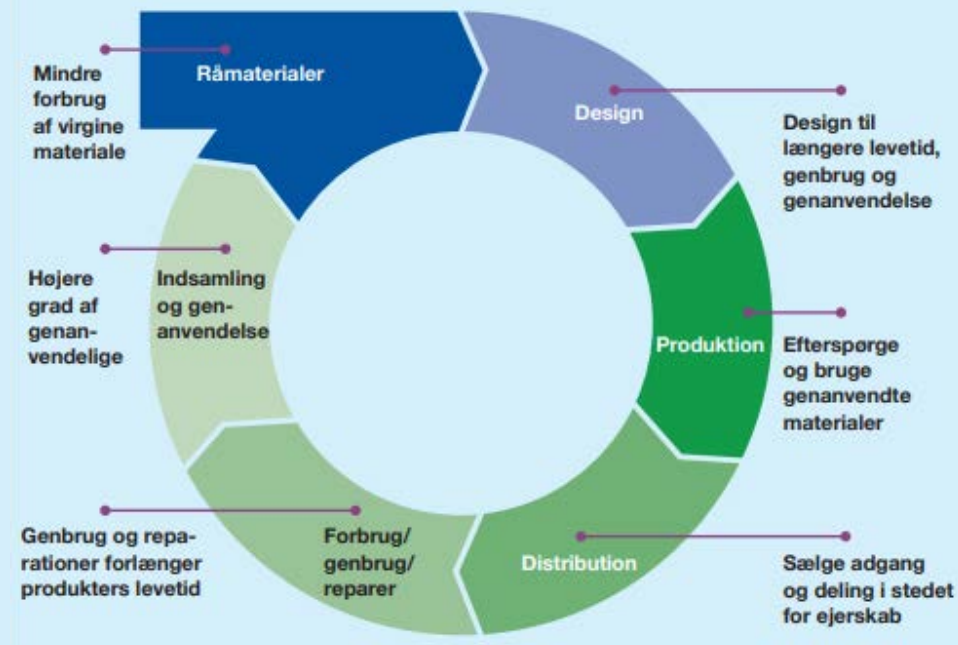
Mindre forbrug af virgine materiale

Råmaterialer

Design

Design til længere levetid, genbrug og genanvendelse

Højere grad af genanvendelige

Indsamling og genanvendelse

Produktion

Efterspørge og bruge genanvendte materialer

Genbrug og reparationer forlænger produkters levetid

Forbrug/ genbrug/ reparer

Distribution

Sælge adgang og deling i stedet for ejerskab